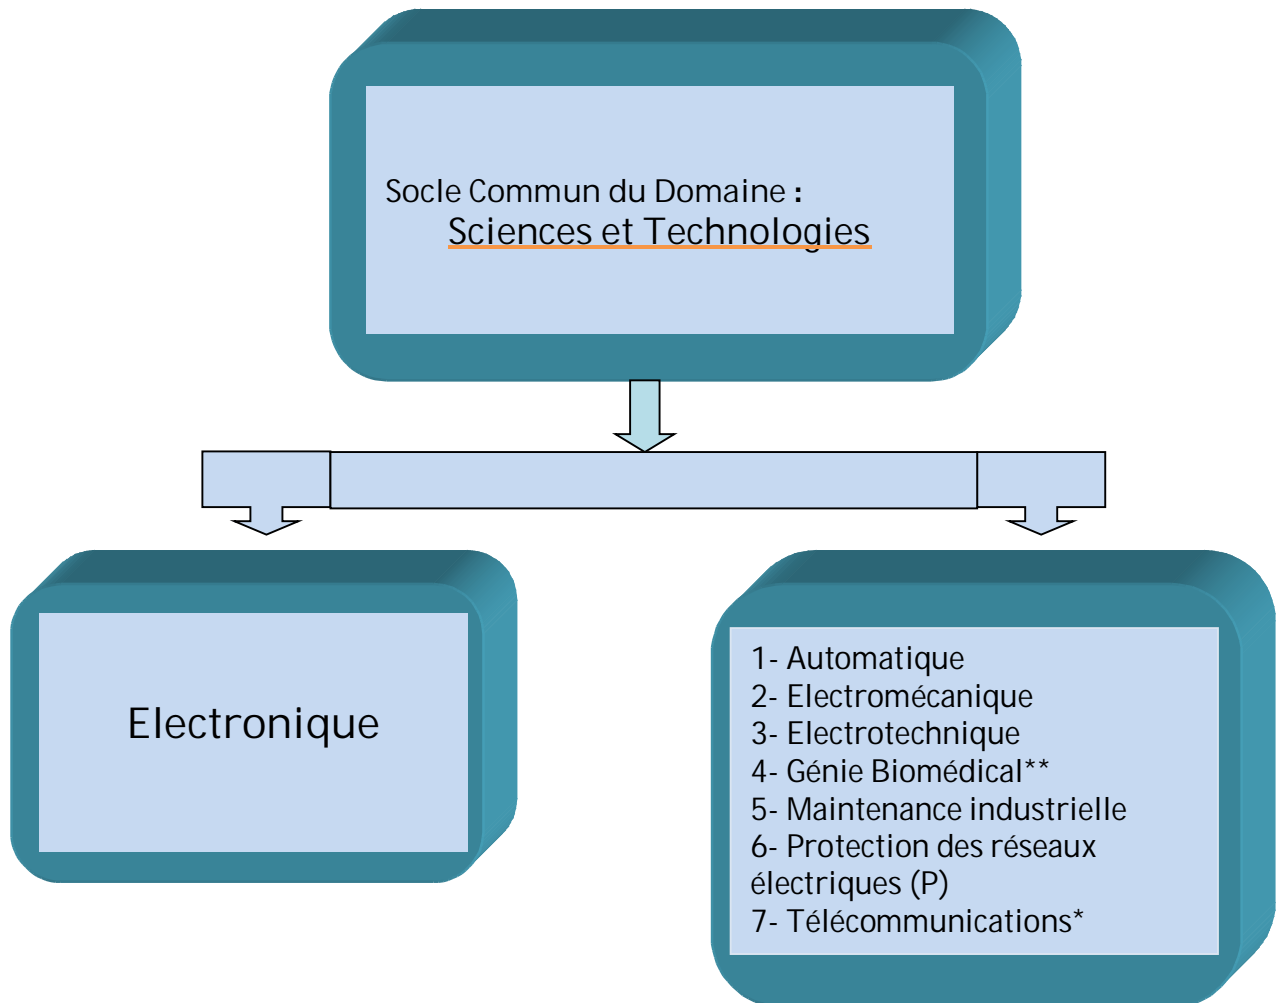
Socle Commun du Domaine :
Sciences et Technologies

Electronique

1- Automatique
2- Electromécanique
3- Electrotechnique
4- Génie Biomédical**
5- Maintenance industrielle
6- Protection des réseaux électriques (P)
7- Télécommunications*